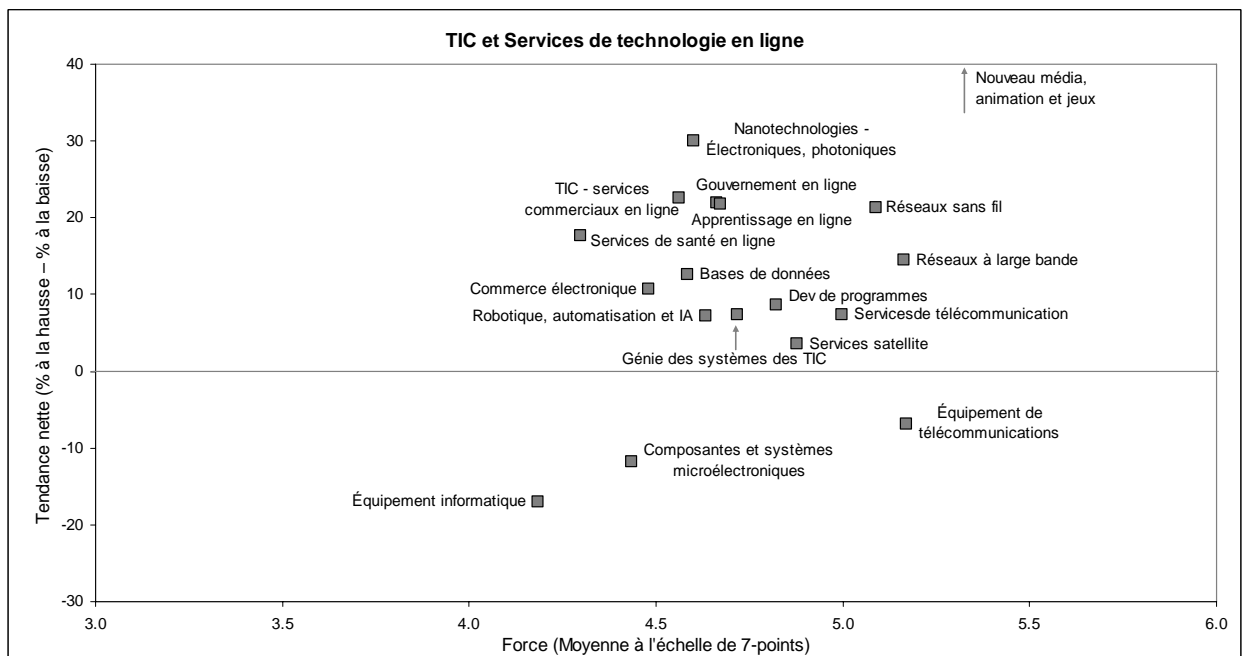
TIC et Services de technologie en ligne

Tendance nette (% à la hausse – % à la baisse)

40
30
20
10
0
-10
-20
-30

Nouveau média, animation et jeux

Nanotechnologies - Électroniques, photoniques

TIC - services commerciaux en ligne

Gouvernement en ligne

Apprentissage en ligne

Réseaux sans fil

Services de santé en ligne

Réseaux à large bande

Bases de données

Commerce électronique

Dev de programmes

Robotique, automatisation et IA

Servicesde télécommunication

Services satellite

Génie des systèmes des TIC

Équipement de télécommunications

Composantes et systèmes microélectroniques

Équipement informatique

3.0
3.5
4.0
4.5
5.0
5.5
6.0

Force (Moyenne à l'échelle de 7-points)